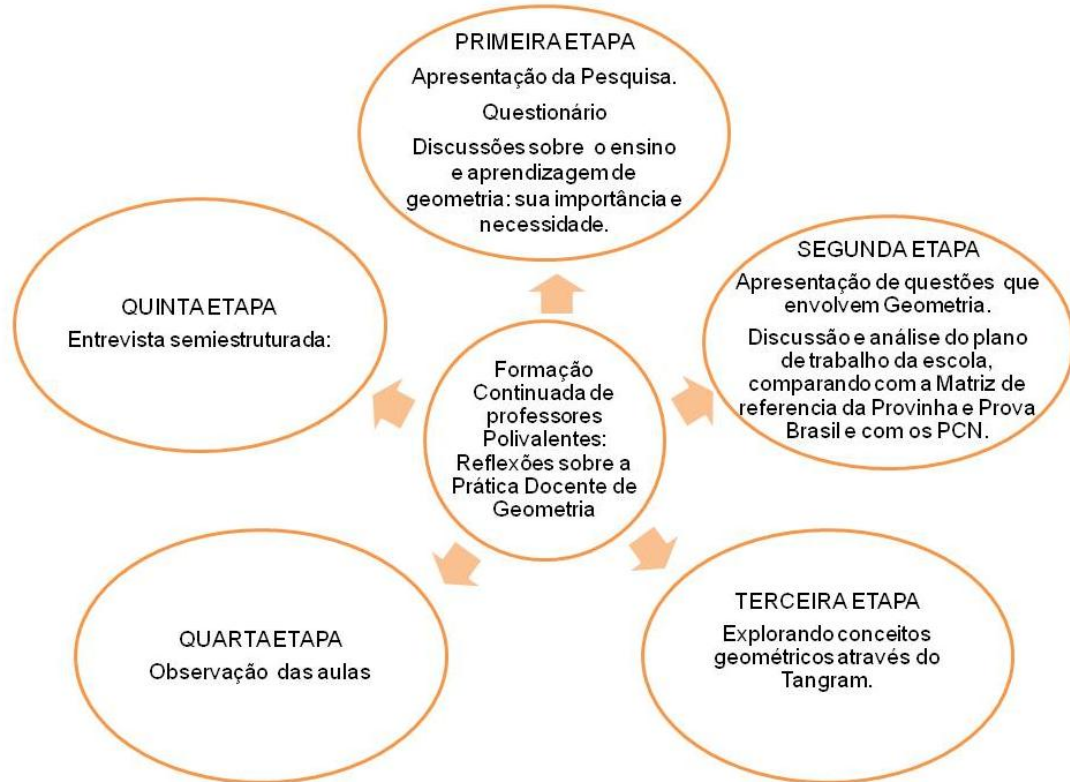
PRIMEIRA ETAPA
Apresentação da Pesquisa.
Questionário
Discussões sobre o ensino e aprendizagem de geometria: sua importância e necessidade.

SEGUNDA ETAPA
Apresentação de questões que envolvem Geometria.
Discussão e análise do plano de trabalho da escola, comparando com a Matriz de referencia da Provinha e Prova Brasil e com os PCN.

Formação Continuada de professores Polivalentes: Reflexões sobre a Prática Docente de Geometria

QUINTA ETAPA
Entrevista semiestruturada:

QUARTA ETAPA
Observação das aulas

TERCEIRA ETAPA
Explorando conceitos geométricos através do Tangram.